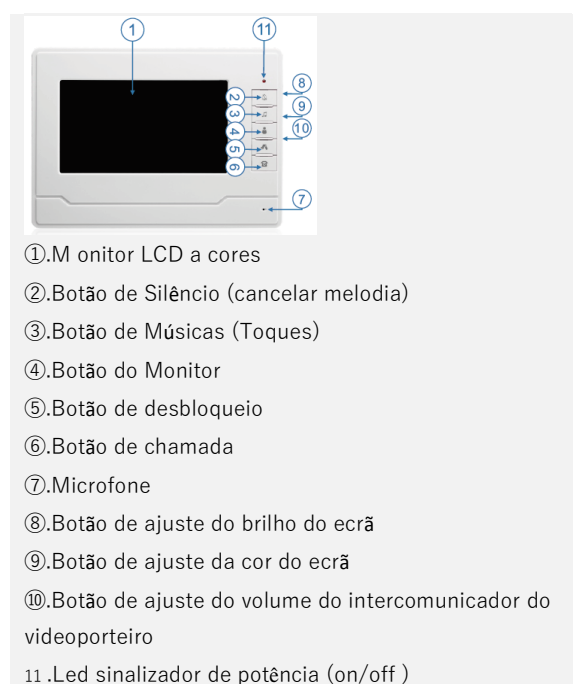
1 11 8 2 9 3 10 4 5 6 7

①.M onitor LCD a cores

②.Botão de Silêncio (cancelar melodia)

③.Botão de Músicas (Toques)

④.Botão do Monitor

⑤.Botão de desbloqueio

⑥.Botão de chamada

⑦.Microfone

⑧.Botão de ajuste do brilho do ecrã

⑨.Botão de ajuste da cor do ecrã

⑩.Botão de ajuste do volume do intercomunicador do videoporteiro

11 .Led sinalizador de potência (on/off )